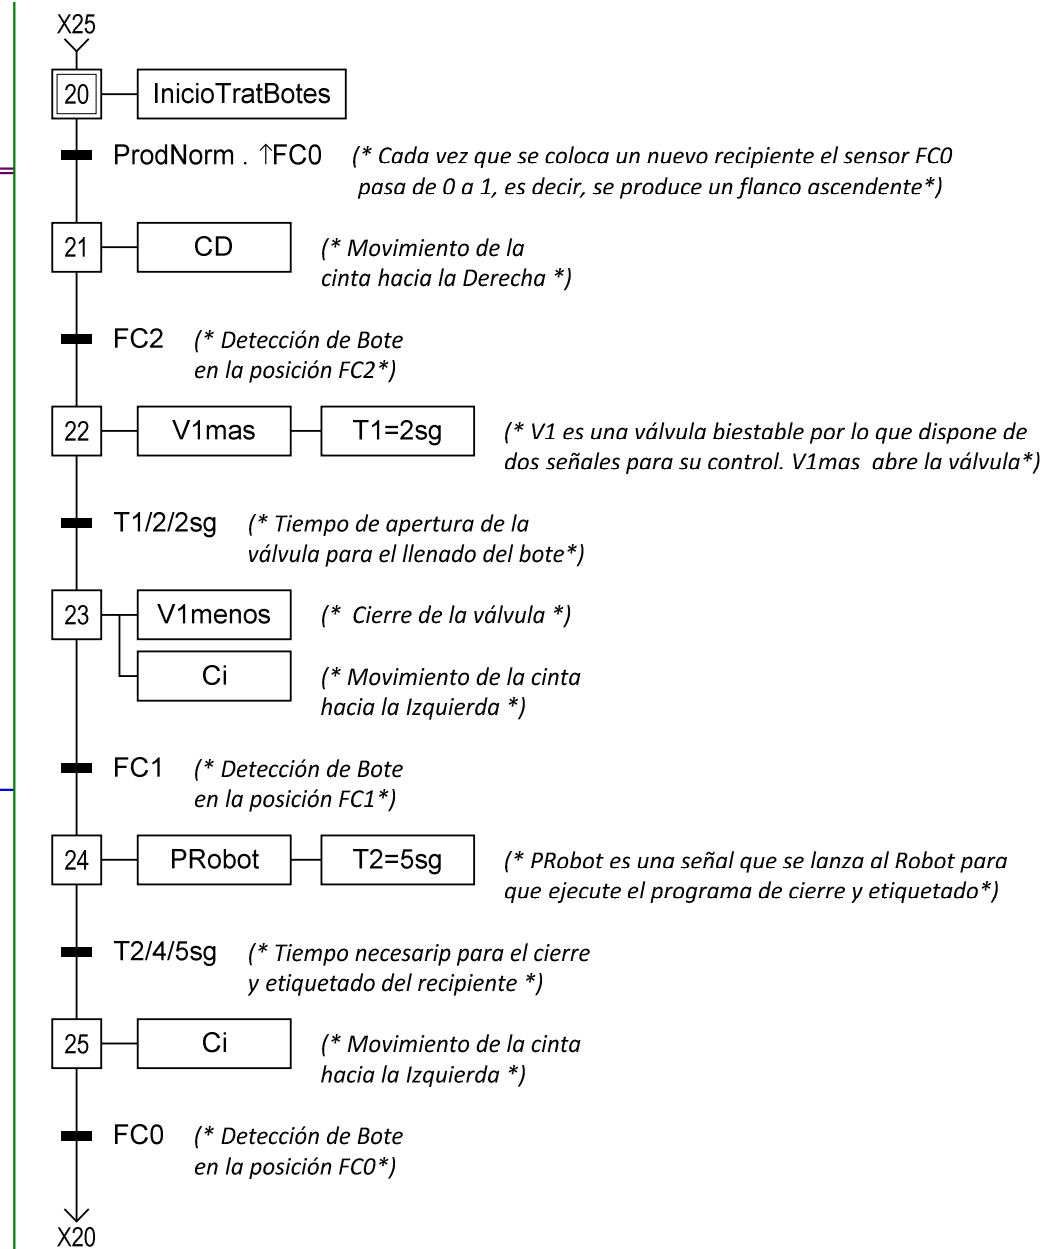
X25

20 InicioTratBotes

ProdNorm . ↑FC0 (* Cada vez que se coloca un nuevo recipiente el sensor FC0 pasa de 0 a 1, es decir, se produce un flanco ascendente*)

21 CD (* Movimiento de la cinta hacia la Derecha *)

FC2 (* Detección de Bote en la posición FC2*)

22 V1mas T1=2sg (* V1 es una válvula biestable por lo que dispone de dos señales para su control. V1mas abre la válvula*)

T1/2/2sg (* Tiempo de apertura de la válvula para el llenado del bote*)

23 V1menos (* Cierre de la válvula *)

Ci (* Movimiento de la cinta hacia la Izquierda *)

FC1 (* Detección de Bote en la posición FC1*)

24 PRobot T2=5sg (* PRobot es una señal que se lanza al Robot para que ejecute el programa de cierre y etiquetado*)

T2/4/5sg (* Tiempo necesarip para el cierre y etiquetado del recipiente *)

25 Ci (* Movimiento de la cinta hacia la Izquierda *)

FC0 (* Detección de Bote en la posición FC0*)

X20